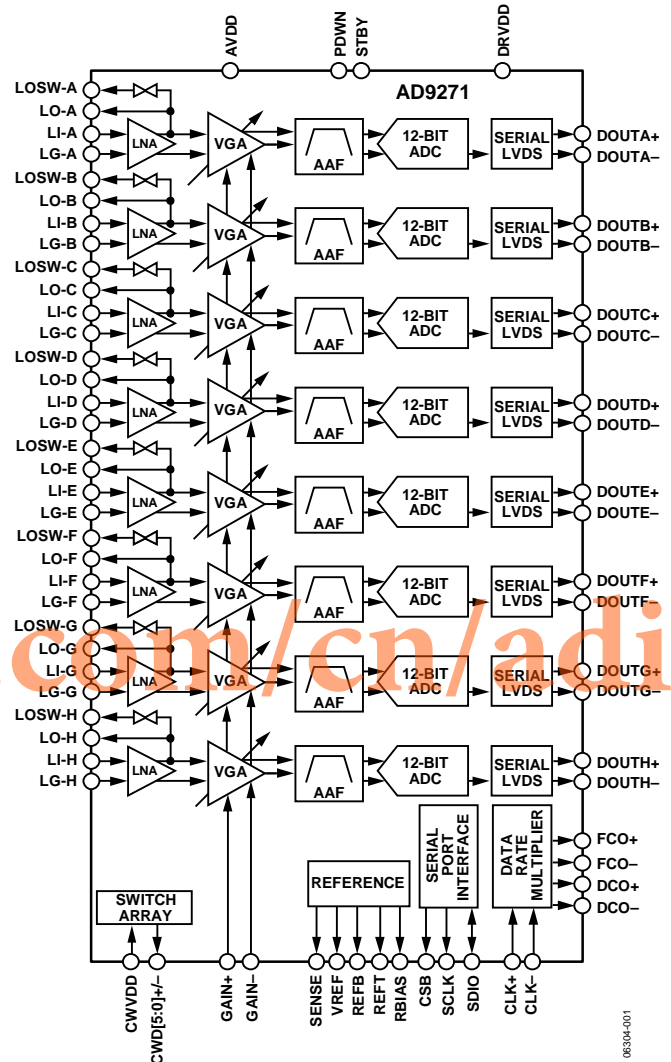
AVDD
PDWN
STBY
DRVDD
AD9271

LOSW-A
LO-A
LI-A
LG-A
LNA
VGA
AAF
12-BIT ADC
SERIAL LVDS
DOUTA+
DOUTA–

LOSW-B
LO-B
LI-B
LG-B
LNA
VGA
AAF
12-BIT ADC
SERIAL LVDS
DOUTB+
DOUTB–

LOSW-C
LO-C
LI-C
LG-C
LNA
VGA
AAF
12-BIT ADC
SERIAL LVDS
DOUTC+
DOUTC–

LOSW-D
LO-D
LI-D
LG-D
LNA
VGA
AAF
12-BIT ADC
SERIAL LVDS
DOUTD+
DOUTD–

LOSW-E
LO-E
LI-E
LG-E
LNA
VGA
AAF
12-BIT ADC
SERIAL LVDS
DOUTE+
DOUTE–

LOSW-F
LO-F
LI-F
LG-F
LNA
VGA
AAF
12-BIT ADC
SERIAL LVDS
DOUTF+
DOUTF–

LOSW-G
LO-G
LI-G
LG-G
LNA
VGA
AAF
12-BIT ADC
SERIAL LVDS
DOUTG+
DOUTG–

LOSW-H
LO-H
LI-H
LG-H
LNA
VGA
AAF
12-BIT ADC
SERIAL LVDS
DOUTH+
DOUTH–

.com/cn/adi

SERIAL PORT INTERFACE
DATA RATE MULTIPLIER
FCO+
FCO–
DCO+
DCO–
REFERENCE
SWITCH ARRAY

CWVDD
CWD[5:0]+/–
GAIN+
GAIN–
SENSE
VREF
REFB
REFT
RBIAS
CSB
SCLK
SDIO
CLK+
CLK–

06304-001